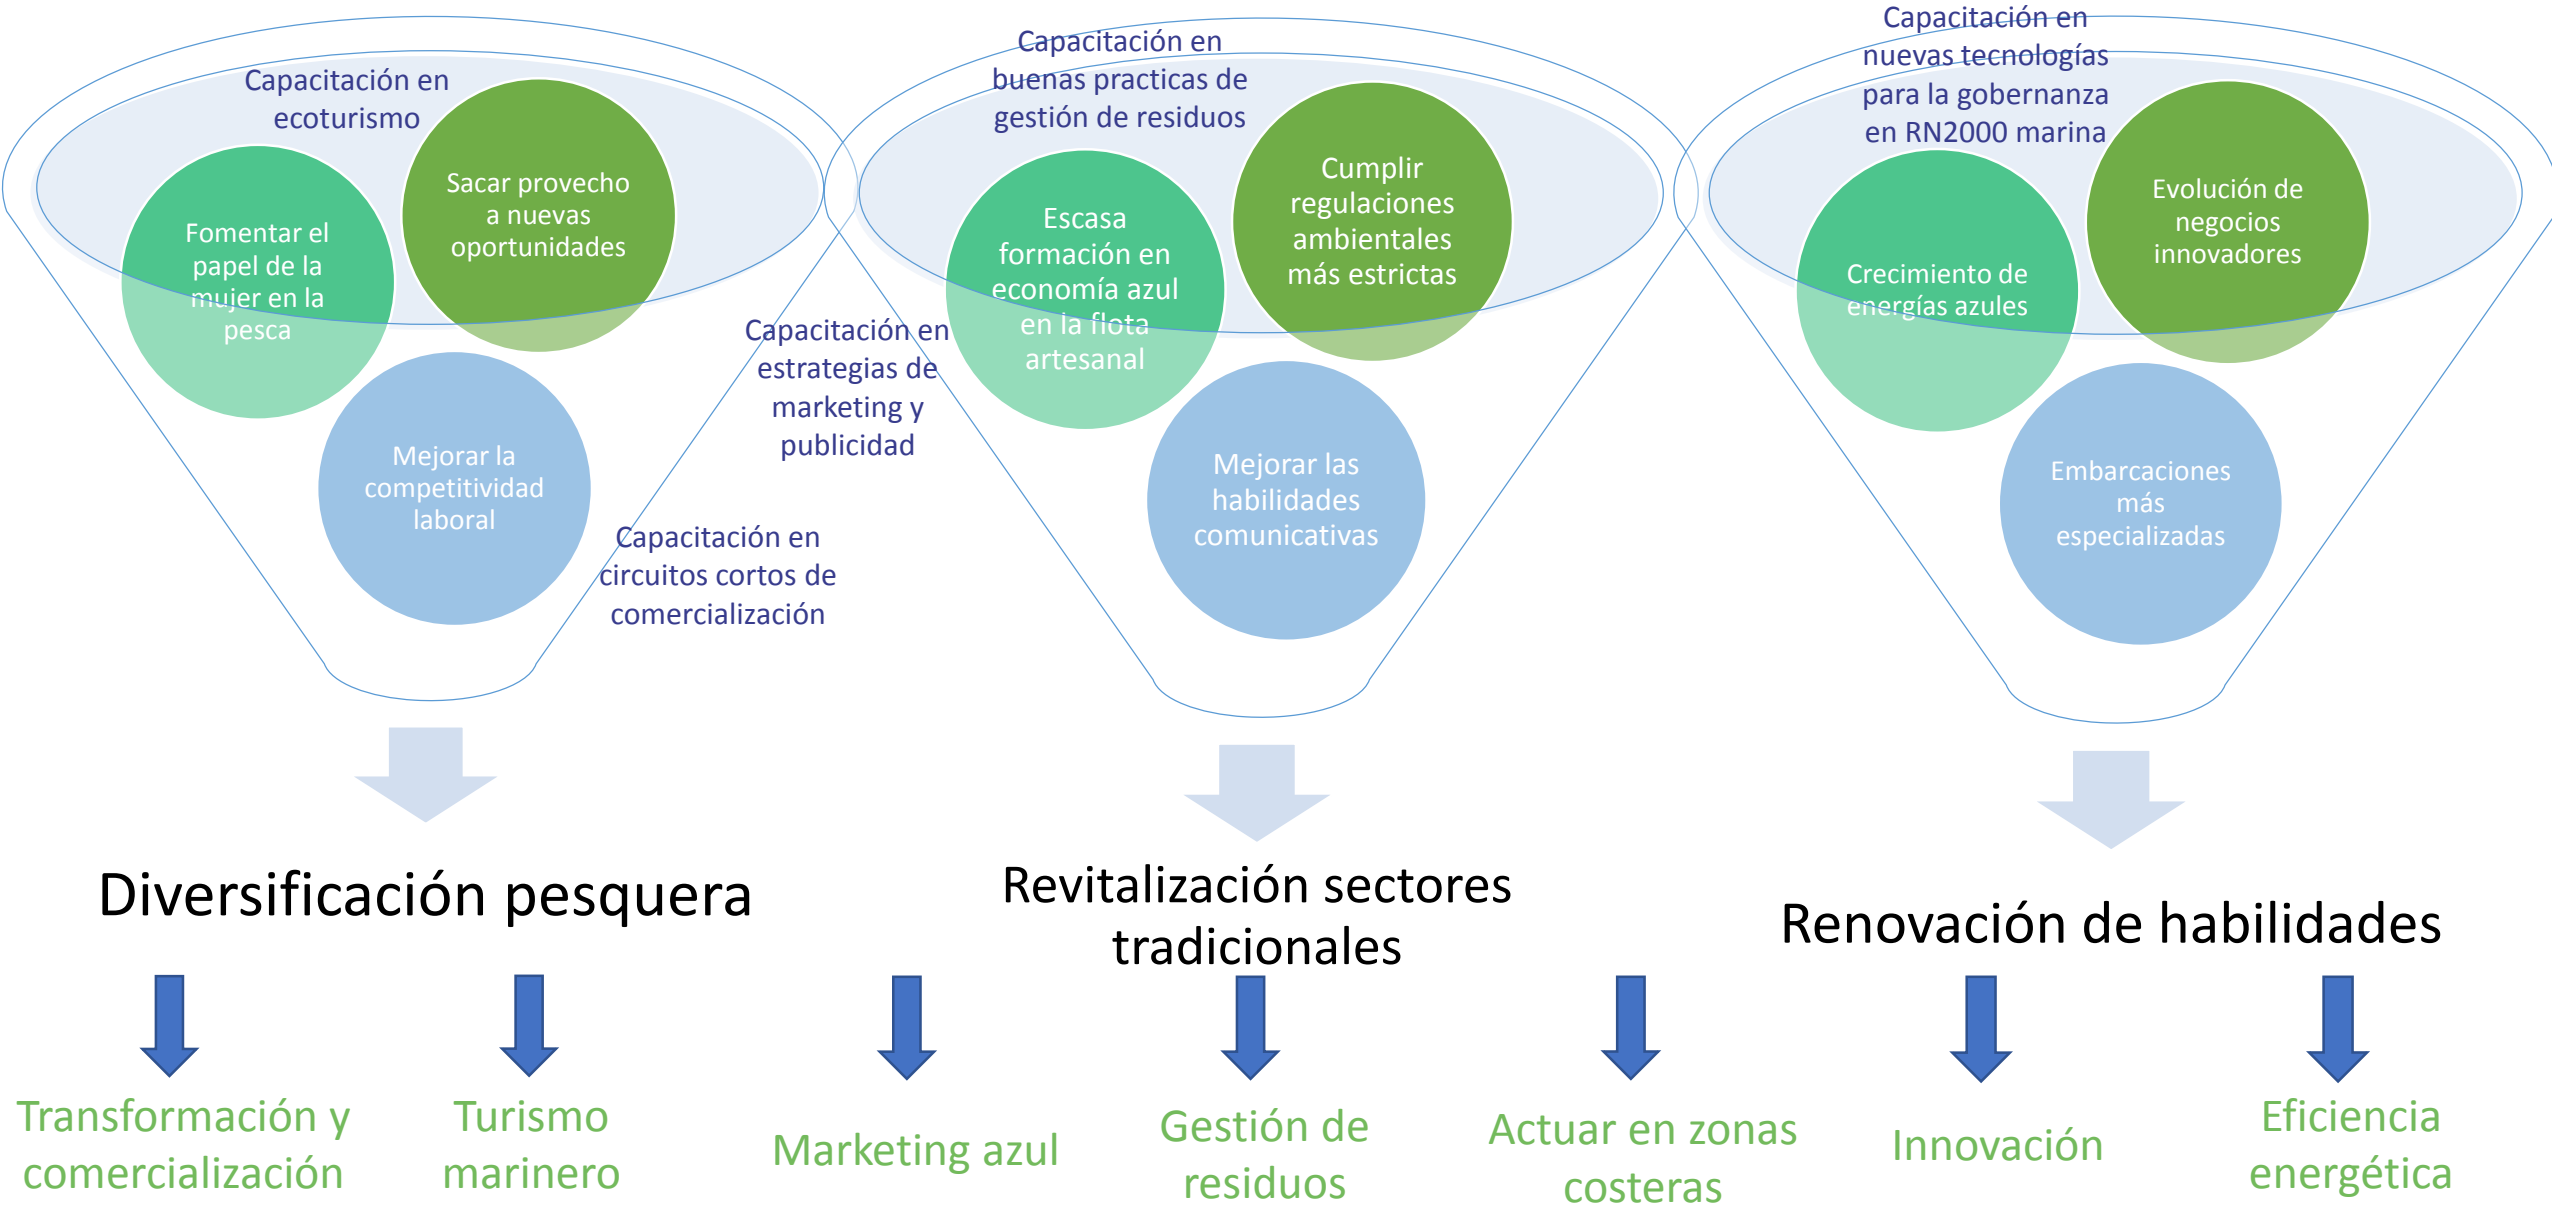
Capacitación en ecoturismo

Sacar provecho a nuevas oportunidades

Fomentar el papel de la mujer en la pesca

Mejorar la competitividad laboral

Capacitación en estrategias de marketing y publicidad

Capacitación en circuitos cortos de comercialización

Capacitación en buenas practicas de gestión de residuos

Cumplir regulaciones ambientales más estrictas

Escasa formación en economía azul en la flota artesanal

Mejorar las habilidades comunicativas

Capacitación en nuevas tecnologías para la gobernanza en RN2000 marina

Evolución de negocios innovadores

Crecimiento de energías azules

Embarcaciones más especializadas

Diversificación pesquera

Revitalización sectores tradicionales

Renovación de habilidades

Transformación y comercialización

Turismo marinero

Marketing azul

Gestión de residuos

Actuar en zonas costeras

Innovación

Eficiencia energética